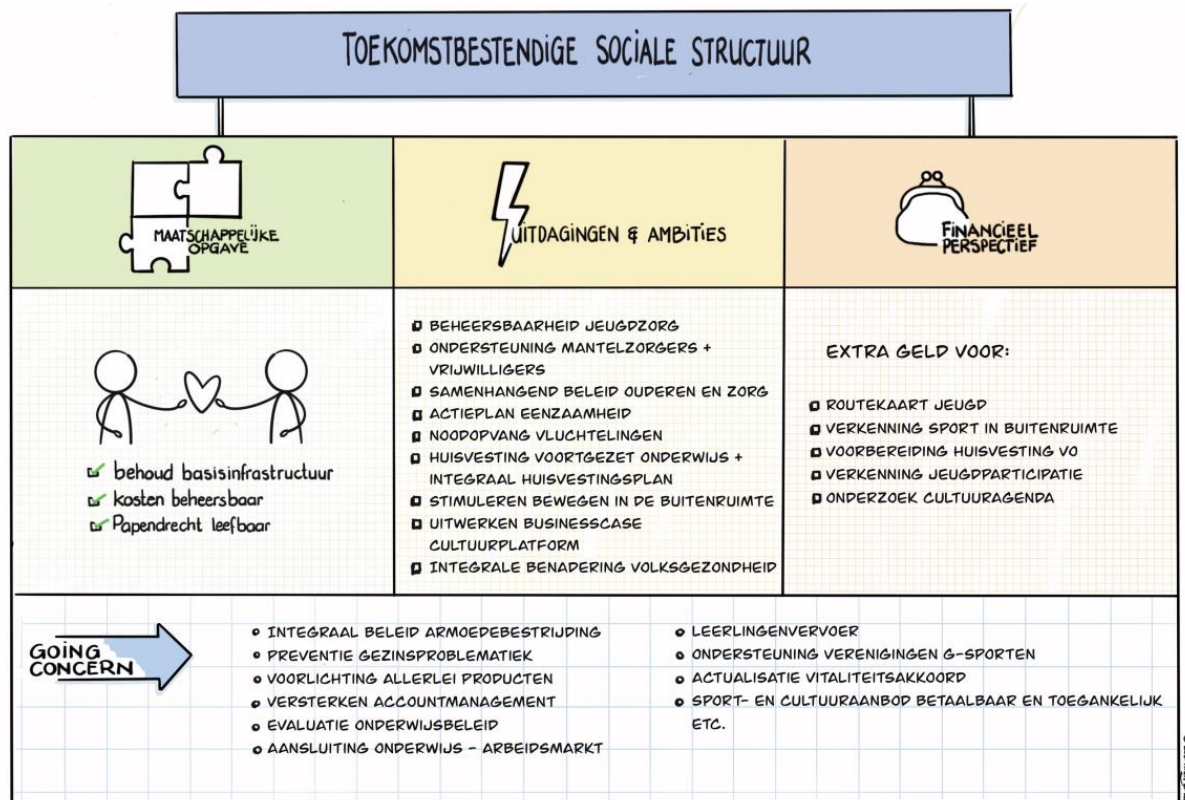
TOEKOMSTBESTENDIGE SOCIALE STRUCTUUR

MAATSCHAPPELIJKE OPGAVE

UITDAGINGEN & AMBITIES

FINANCIEEL PERSPECTIEF

behoud basisinfrastructuur
kosten beheersbaar
Papendrecht leefbaar

BEHEERSBAARHEID JEUGDZORG
ONDERSTEUNING MANTELZORGERS + VRIJWILLIGERS
SAMENHANGEND BELEID OUDEREN EN ZORG
ACTIEPLAN EENZAAMHEID
NOODOPVANG VLUCHTELINGEN
HUISVESTING VOORTGEZET ONDERWIJS + INTEGRAAL HUISVESTINGSPLAN
STIMULEREN BEWEGEN IN DE BUITENRUIMTE
UITWERKEN BUSINESSCASE CULTUURPLATFORM
INTEGRALE BENADERING VOLKSGEZONDHEID

EXTRA GELD VOOR:
ROUTEKAART JEUGD
VERKENNING SPORT IN BUITENRUIMTE
VOORBEREIDING HUISVESTING VO
VERKENNING JEUGDPARTICIPATIE
ONDERZOEK CULTUURAGENDA

GOING CONCERN

INTEGRAAL BELEID ARMOEDEBESTRIJDING
PREVENTIE GEZINSPROBLEMATIEK
VOORLICHTING ALLERLEI PRODUCTEN
VERSTERKEN ACCOUNTMANAGEMENT
EVALUATIE ONDERWIJSBELEID
AANSLUITING ONDERWIJS - ARBEIDSMARKT
LEERLINGENVERVOER
ONDERSTEUNING VERENIGINGEN G-SPORTEN
ACTUALISATIE VITALITEITSAKKOORD
SPORT- EN CULTUURAANBOD BETAALBAAR EN TOEGANKELIJK
ETC.